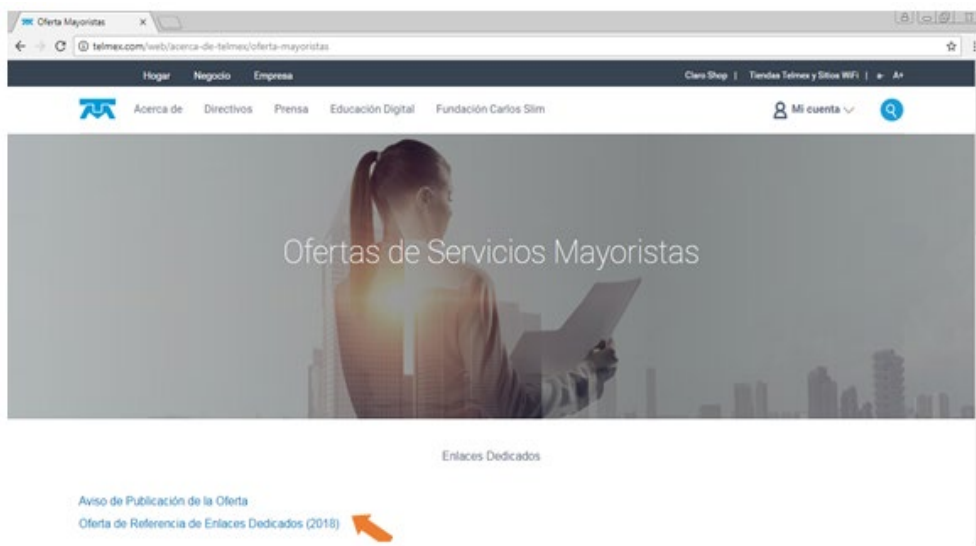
Oferta Mayoristas ×

telmex.com/web/acerca-de-telmex/oferta-mayoristas

Hogar Negocio Empresa

Claro Shop | Tiendas Telmex y Sitios WiFi | A- A+

Acerca de Directivos Prensa Educación Digital Fundación Carlos Slim

Mi cuenta

Ofertas de Servicios Mayoristas

Enlaces Dedicados

Aviso de Publicación de la Oferta
Oferta de Referencia de Enlaces Dedicados (2018)